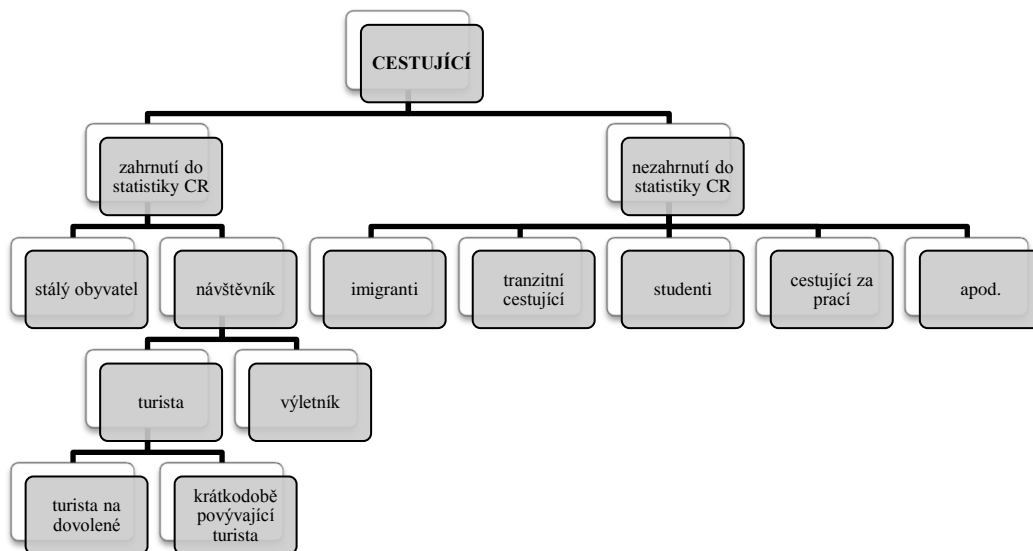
CESTUJÍCÍ

zahrnutí do statistiky CR

nezahrnutí do statistiky CR

stálý obyvatel

návštěvník

imigranti

tranzitní cestující

studenti

cestující za prací

apod.

turista

výletník

turista na dovolené

krátkodobě povývající turista